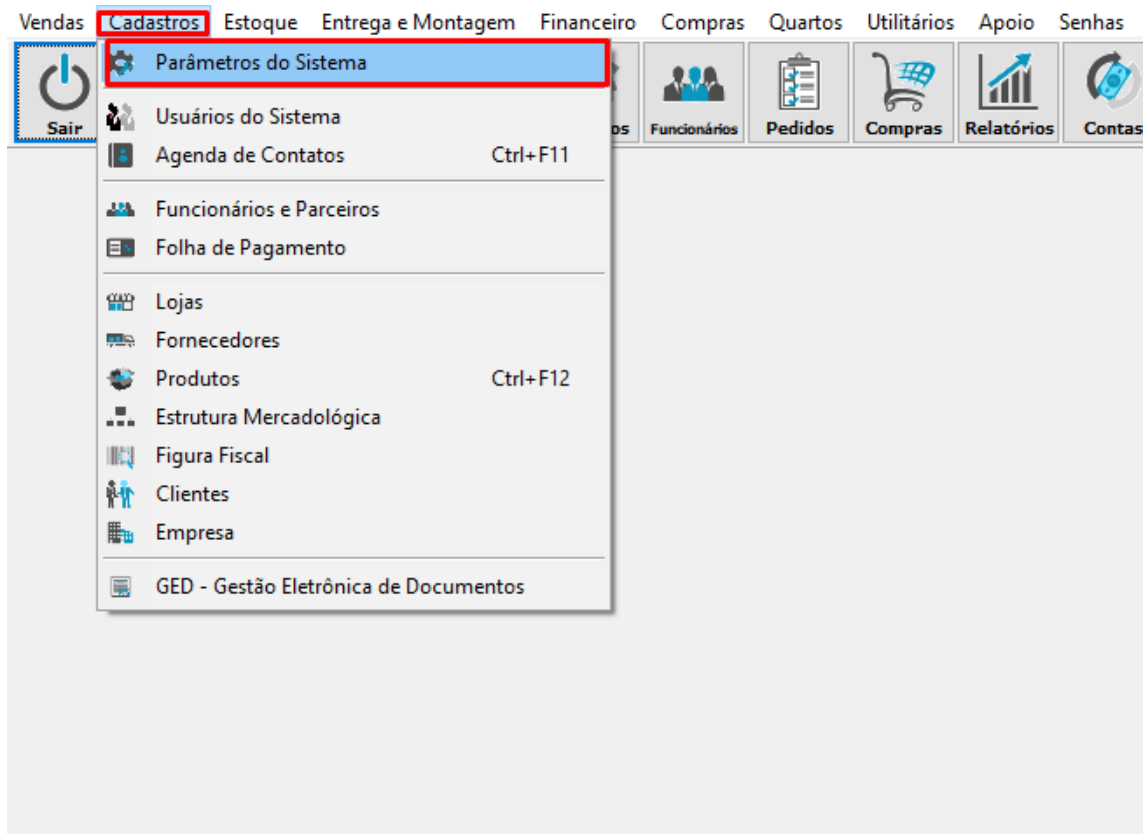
Vendas Cadastros Estoque Entrega e Montagem Financeiro Compras Quartos Utilitários Apoio Senhas

Sair

Parâmetros do Sistema

Usuários do Sistema
Agenda de Contatos Ctrl+F11

Funcionários e Parceiros
Folha de Pagamento

Lojas
Fornecedores
Produtos Ctrl+F12
Estrutura Mercadológica
Figura Fiscal
Clientes
Empresa

GED - Gestão Eletrônica de Documentos

os Funcionários Pedidos Compras Relatórios Contas